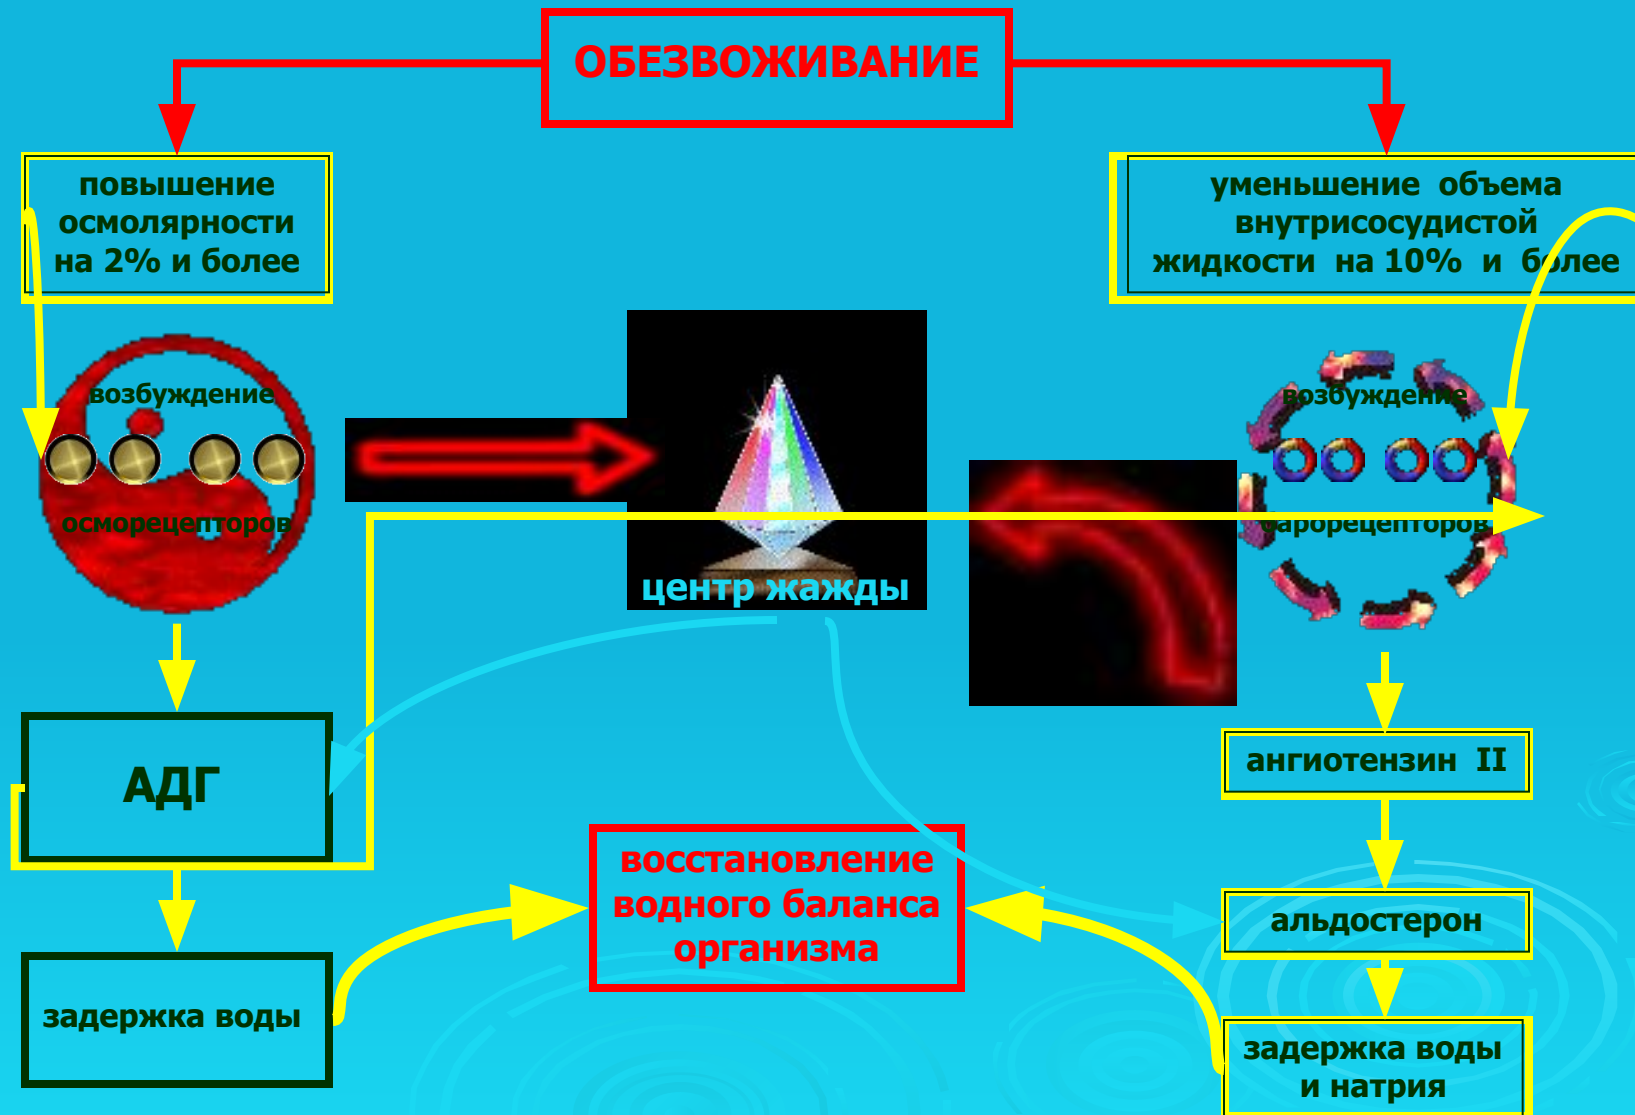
ОБЕЗВОЖИВАНИЕ

повышение осмолярности на 2% и более

уменьшение объема внутрисосудистой жидкости на 10% и более

возбуждение

осморецепторов

центр жажды

возбуждение

барорецепторов

АДГ

ангиотензин II

альдостерон

восстановление водного баланса организма

задержка воды

задержка воды и натрия